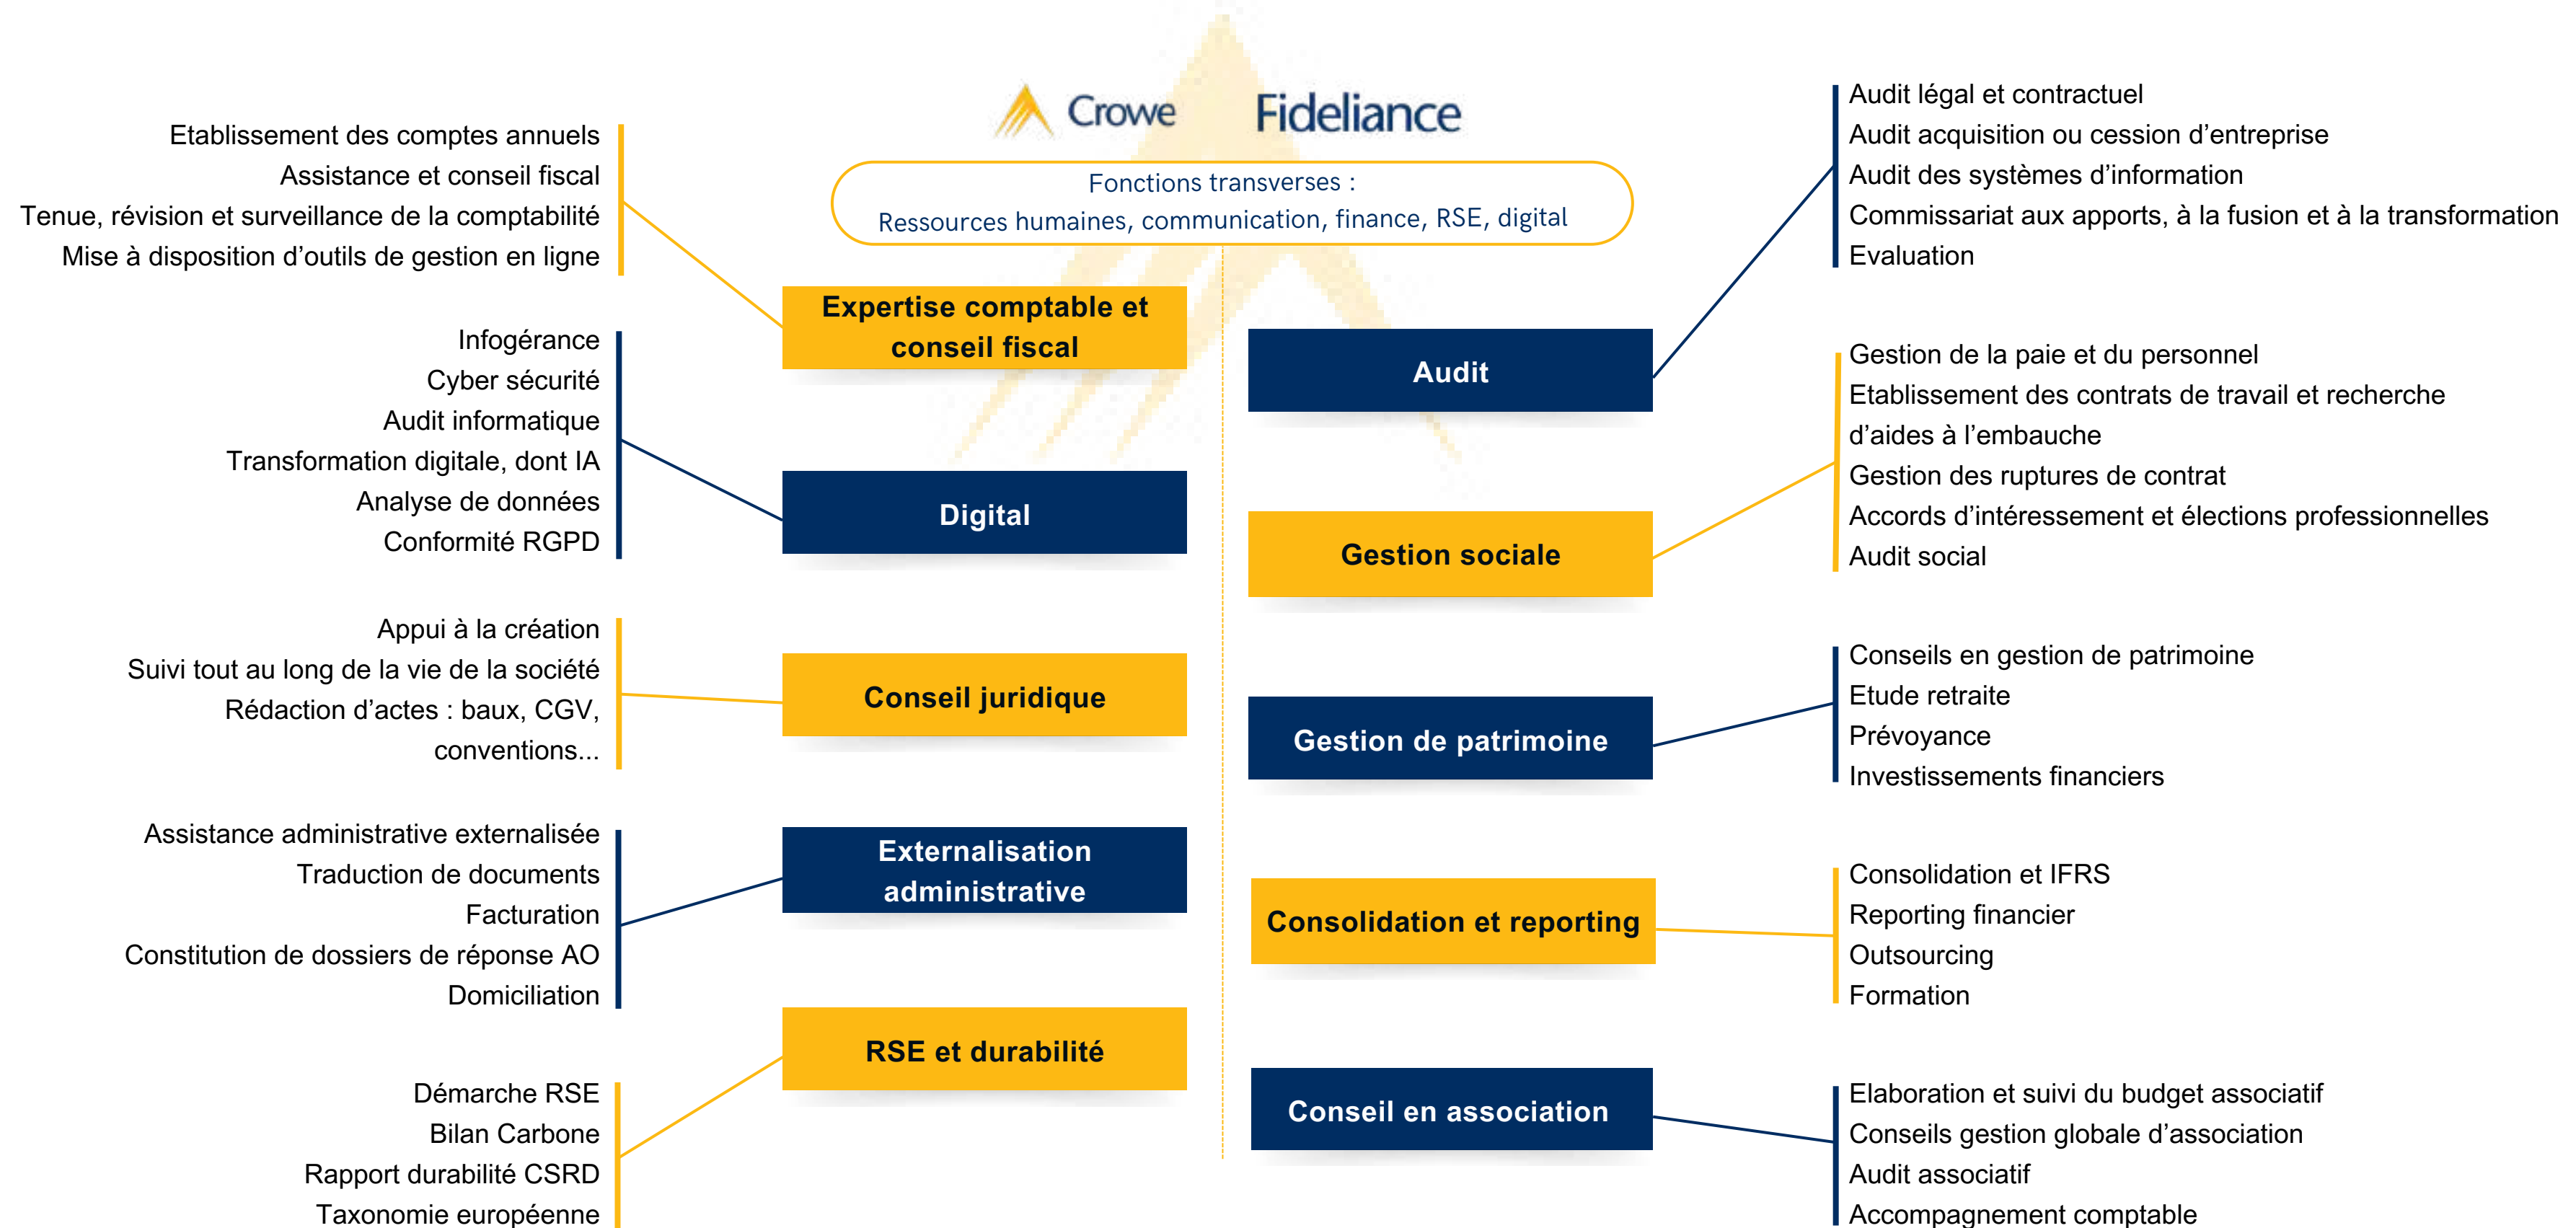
Crowe Fideliance

Fonctions transverses :
Ressources humaines, communication, finance, RSE, digital

Etablissement des comptes annuels
Assistance et conseil fiscal
Tenue, révision et surveillance de la comptabilité
Mise à disposition d'outils de gestion en ligne

Expertise comptable et conseil fiscal

Infogérance
Cyber sécurité
Audit informatique
Transformation digitale, dont IA
Analyse de données
Conformité RGPD

Digital

Appui à la création
Suivi tout au long de la vie de la société
Rédaction d'actes : baux, CGV, conventions...

Conseil juridique

Assistance administrative externalisée
Traduction de documents
Facturation
Constitution de dossiers de réponse AO
Domiciliation

Externalisation administrative

RSE et durabilité

Démarche RSE
Bilan Carbone
Rapport durabilité CSRD
Taxonomie européenne

Audit légal et contractuel
Audit acquisition ou cession d'entreprise
Audit des systèmes d'information
Commissariat aux apports, à la fusion et à la transformation
Evaluation

Audit

Gestion de la paie et du personnel
Etablissement des contrats de travail et recherche d'aides à l'embauche
Gestion des ruptures de contrat
Accords d'intéressement et élections professionnelles
Audit social

Gestion sociale

Conseils en gestion de patrimoine
Etude retraite
Prévoyance
Investissements financiers

Gestion de patrimoine

Consolidation et IFRS
Reporting financier
Outsourcing
Formation

Consolidation et reporting

Conseil en association

Elaboration et suivi du budget associatif
Conseils gestion globale d'association
Audit associatif
Accompagnement comptable